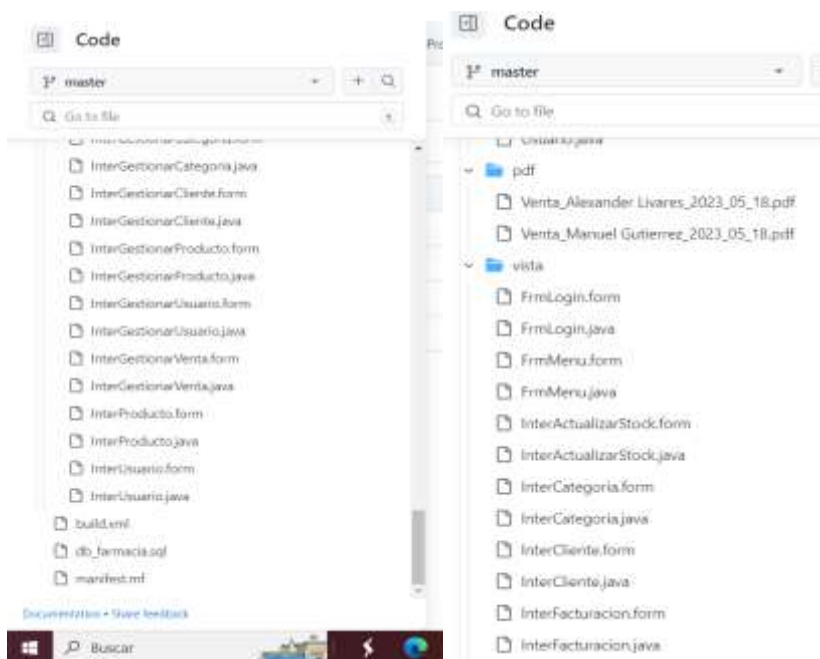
Code

master

Q Go to file

InterGestionarCategoria.java
InterGestionarCliente.form
InterGestionarCliente.java
InterGestionarProducto.form
InterGestionarProducto.java
InterGestionarUsuario.form
InterGestionarUsuario.java
InterGestionarVenta.form
InterGestionarVenta.java
InterProducto.form
InterProducto.java
InterUsuario.form
InterUsuario.java
build.xml
db_farmacia.sql
manifest.mf

Documentation • Share feedback

Buscar

Code

master

Q Go to file

Usuario.java
pdf
Venta_Alexander Livares_2023_05_18.pdf
Venta_Manuel Gutierrez_2023_05_18.pdf
vista
FrmLogin.form
FrmLogin.java
FrmMenu.form
FrmMenu.java
InterActualizarStock.form
InterActualizarStock.java
InterCategoria.form
InterCategoria.java
InterCliente.form
InterCliente.java
InterFacturacion.form
InterFacturacion.java